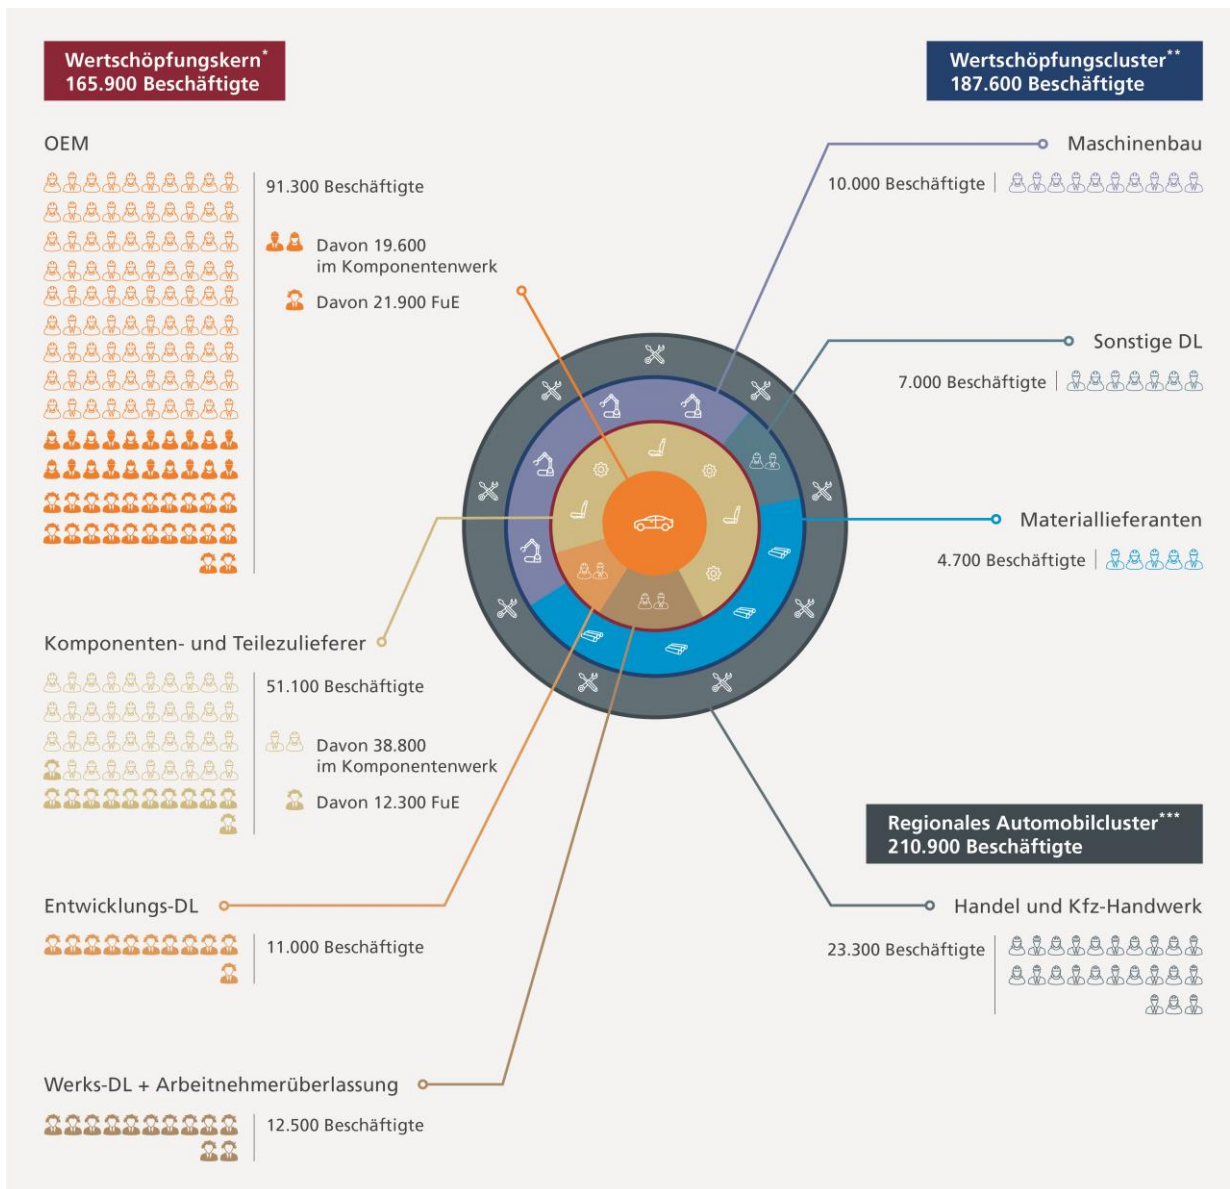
Wertschöpfungskern*
165.900 Beschäftigte

Wertschöpfungscluster**
187.600 Beschäftigte

OEM

91.300 Beschäftigte

Davon 19.600 im Komponentenwerk

Davon 21.900 FuE

Maschinenbau

10.000 Beschäftigte

Sonstige DL

7.000 Beschäftigte

Materiallieferanten

4.700 Beschäftigte

Komponenten- und Teilezulieferer

51.100 Beschäftigte

Davon 38.800 im Komponentenwerk

Davon 12.300 FuE

Regionales Automobilcluster***
210.900 Beschäftigte

Entwicklungs-DL

11.000 Beschäftigte

Handel und Kfz-Handwerk

23.300 Beschäftigte

Werks-DL + Arbeitnehmerüberlassung

12.500 Beschäftigte